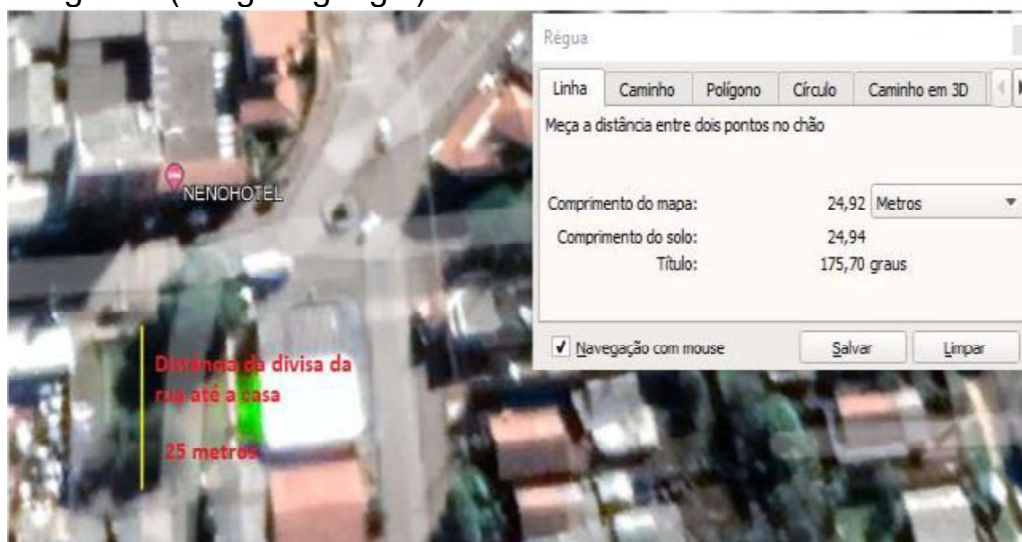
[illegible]

Régua

Linha | Caminho | Polígono | Círculo | Caminho em 3D

Meça a distância entre dois pontos no chão

Comprimento do mapa: 24,92 Metros

Comprimento do solo: 24,94

Título: 175,70 graus

Navegação com mouse

Salvar

Limpar

NENOHOTEL

Distância da divisa da rua até a casa

25 metros